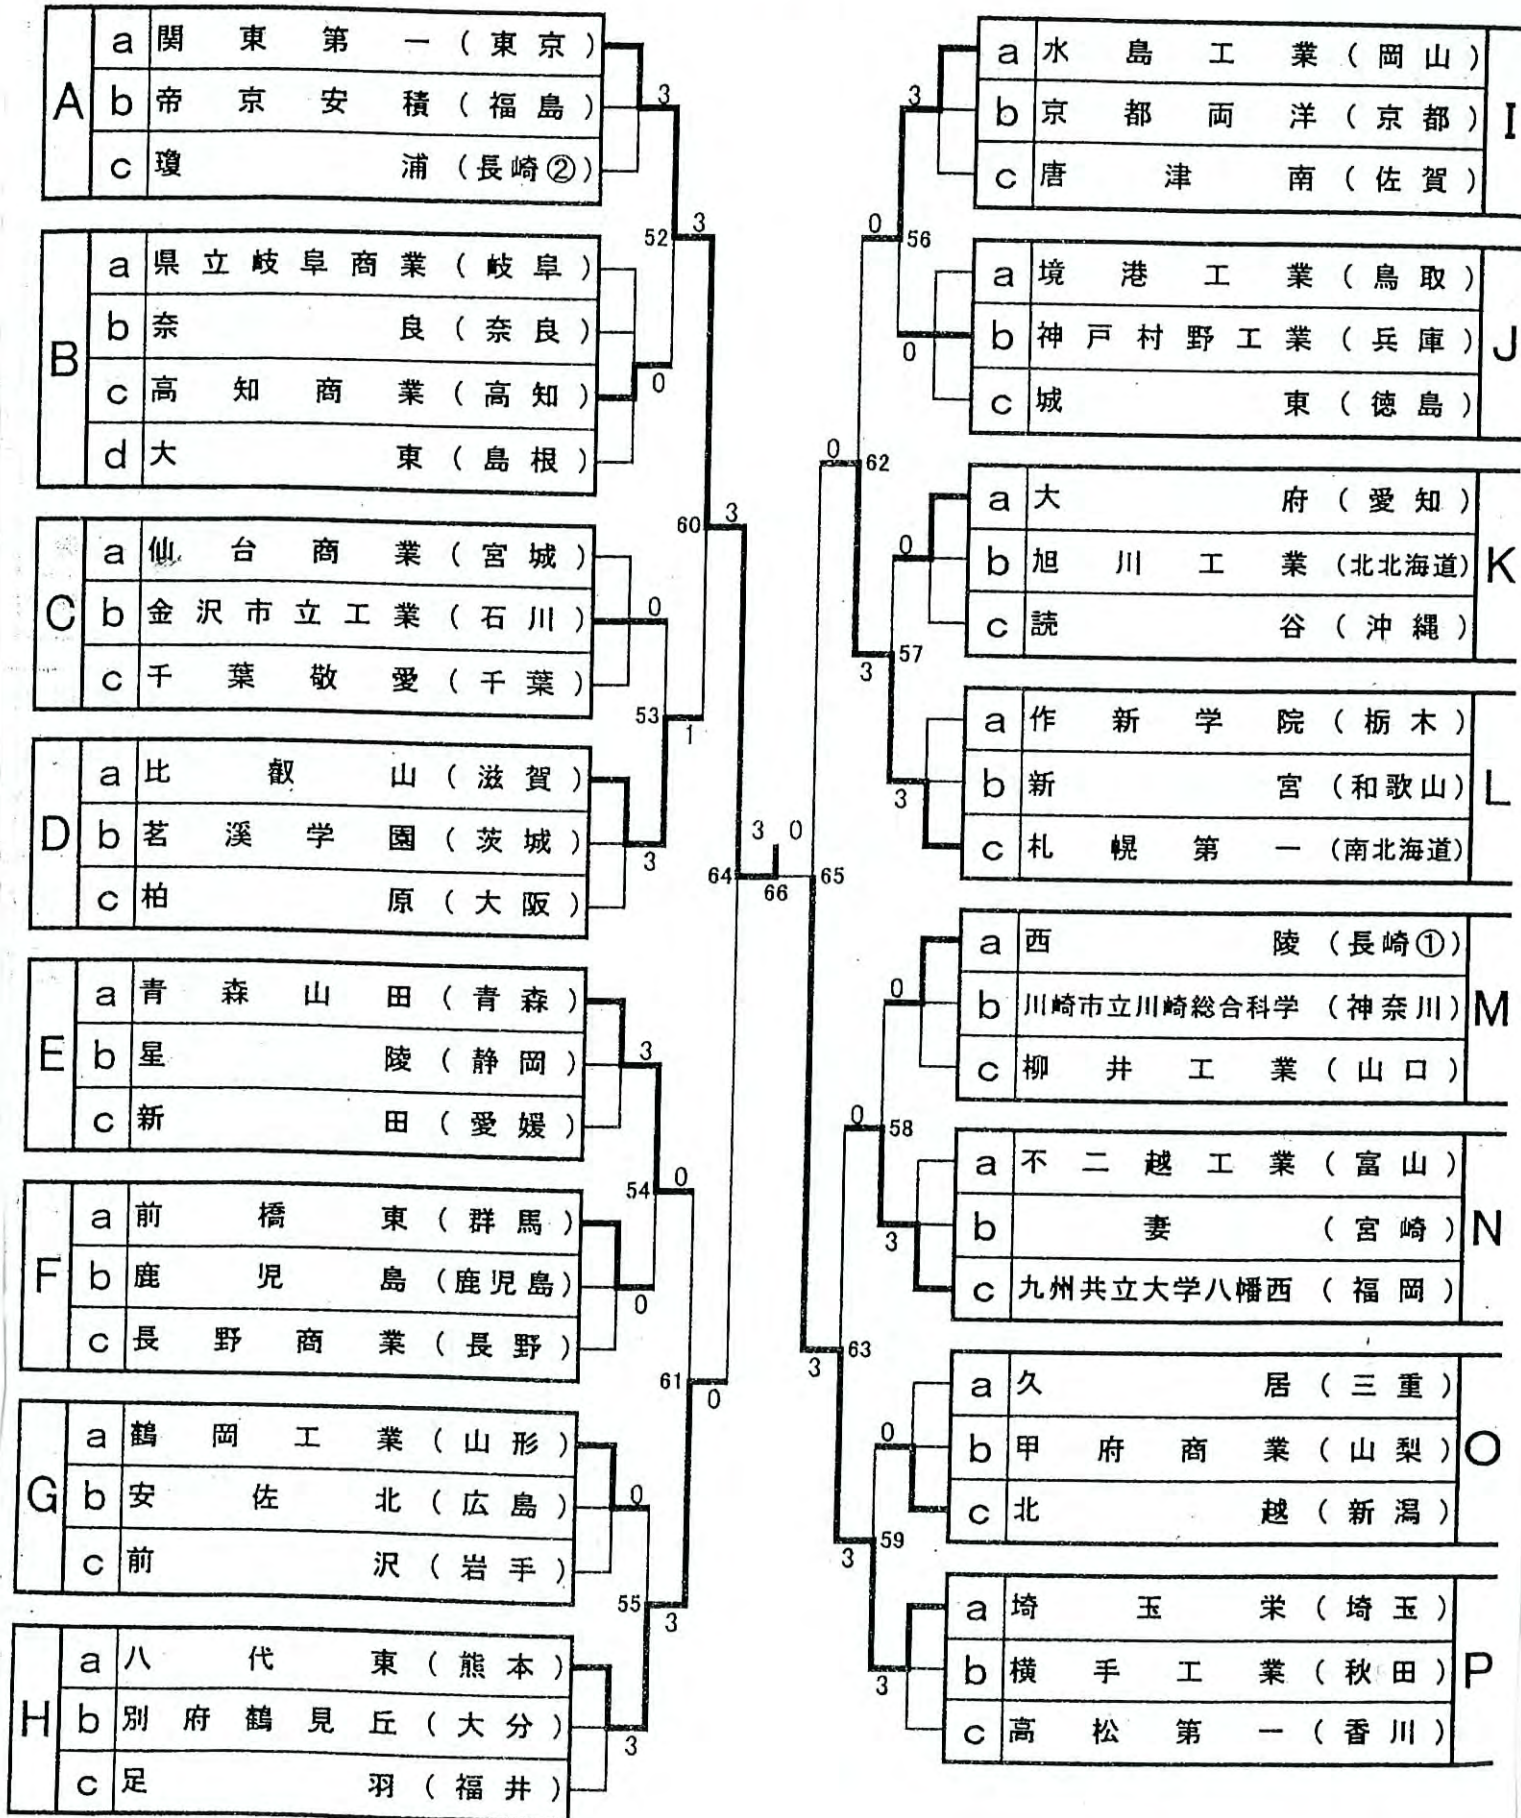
| A | a | 関東第一（東京） |
|---|---|---|
| | b | 帝京安積（福島） |
| | c | 瓊浦（長崎②） |

| B | a | 県立岐阜商業（岐阜） |
|---|---|---|
| | b | 奈良（奈良） |
| | c | 高知商業（高知） |
| | d | 大東（島根） |

| C | a | 仙台商業（宮城） |
|---|---|---|
| | b | 金沢市立工業（石川） |
| | c | 千葉敬愛（千葉） |

| D | a | 比叡山（滋賀） |
|---|---|---|
| | b | 茗溪学園（茨城） |
| | c | 柏原（大阪） |

| E | a | 青森山田（青森） |
|---|---|---|
| | b | 星陵（静岡） |
| | c | 新田（愛媛） |

| F | a | 前橋東（群馬） |
|---|---|---|
| | b | 鹿児島（鹿児島） |
| | c | 長野商業（長野） |

| G | a | 鶴岡工業（山形） |
|---|---|---|
| | b | 安佐北（広島） |
| | c | 前沢（岩手） |

| H | a | 八代東（熊本） |
|---|---|---|
| | b | 別府鶴見丘（大分） |
| | c | 足羽（福井） |

| I | a | 水島工業（岡山） |
|---|---|---|
| | b | 京都両洋（京都） |
| | c | 唐津南（佐賀） |

| J | a | 境港工業（鳥取） |
|---|---|---|
| | b | 神戸村野工業（兵庫） |
| | c | 城東（徳島） |

| K | a | 大府（愛知） |
|---|---|---|
| | b | 旭川工業（北北海道） |
| | c | 読谷（沖縄） |

| L | a | 作新学院（栃木） |
|---|---|---|
| | b | 新宮（和歌山） |
| | c | 札幌第一（南北海道） |

| M | a | 西陵（長崎①） |
|---|---|---|
| | b | 川崎市立川崎総合科学（神奈川） |
| | c | 柳井工業（山口） |

| N | a | 不二越工業（富山） |
|---|---|---|
| | b | 妻（宮崎） |
| | c | 九州共立大学八幡西（福岡） |

| O | a | 久居（三重） |
|---|---|---|
| | b | 甲府商業（山梨） |
| | c | 北越（新潟） |

| P | a | 埼玉栄（埼玉） |
|---|---|---|
| | b | 横手工業（秋田） |
| | c | 高松第一（香川） |

3 52 3 0 60 3 0 53 1 3 3 54 0 0 61 0 0 55 3 3 64 3 0 66 65 3 56 0 0 0 62 0 57 3 3 0 58 3 0 63 3 0 59 3 3